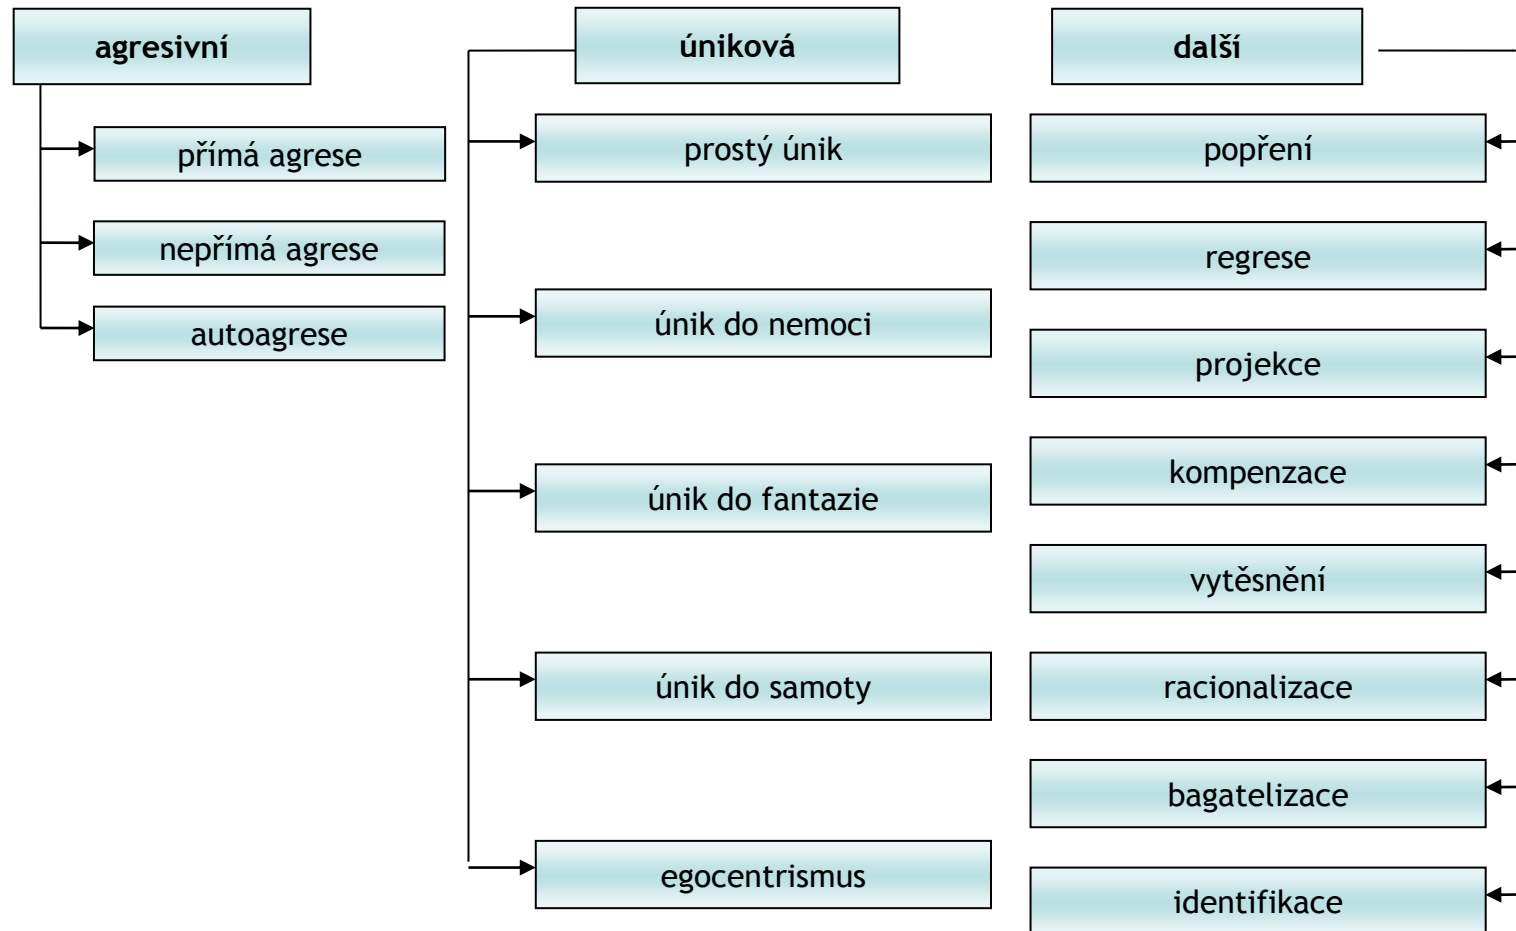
agresivní

přímá agrese

nepřímá agrese

autoagrese

úniková

prostý únik

únik do nemoci

únik do fantazie

únik do samoty

egocentrismus

další

popření

regrese

projekce

kompenzace

vytěsnění

racionalizace

bagatelizace

identifikace